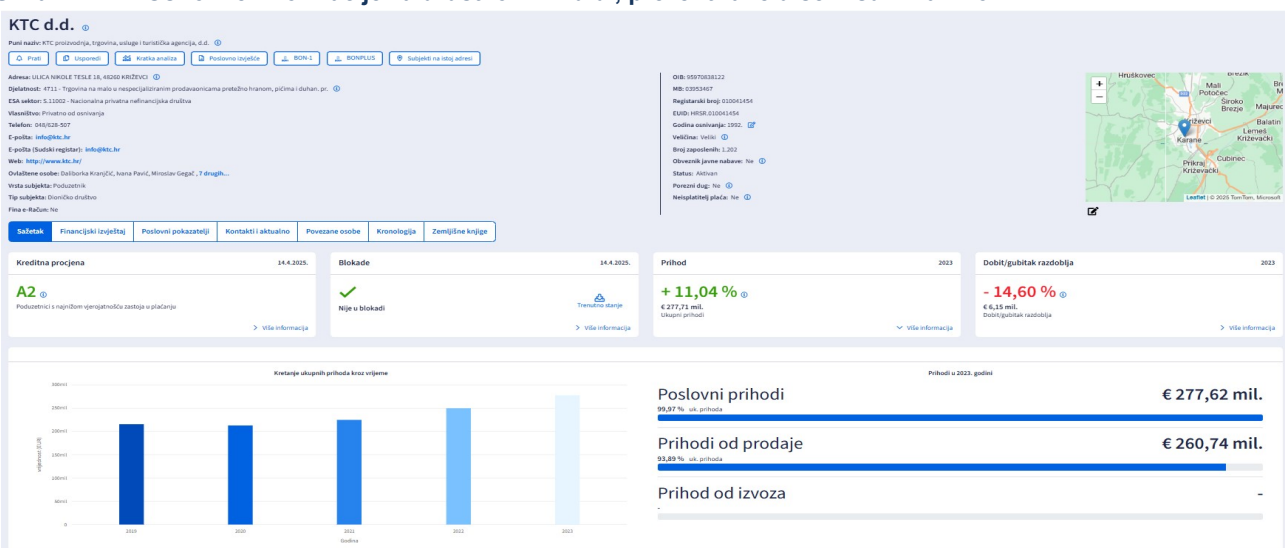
KTC d.d.

Puni naziv: KTC proizvodnja, trgovina, usluge i turistička agencija, d.d.

Prati | Usporedi | Kratka analiza | Poslovno izvješće | BON-1 | BONPLUS | Subjekti na istoj adresi

Adresa: ULICA NIKOLE TESLE 18, 48260 KRIŽEVCI
Djelatnost: 4711 - Trgovina na malo u nespecijaliziranim prodavaonicama pretežno hranom, pićima i duhan. pr.
ESA sektor: S.11002 - Nacionalna privatna nefinancijska društva
Vlasništvo: Privatno od osnivanja
Telefon: 048/628-507
E-pošta: info@ktc.hr
E-pošta (Sudski registar): info@ktc.hr
Web: http://www.ktc.hr/
Ovlaštene osobe: Daliborka Kranjčić, Ivana Pavić, Miroslav Gegač , 7 drugih...
Vrsta subjekta: Poduzetnik
Tip subjekta: Dioničko društvo
Fina e-Račun: Ne

OIB: 95970838122
MB: 03053467
Registarski broj: 010041454
EUID: HRSR.010041454
Godina osnivanja: 1992.
Veličina: Veliki
Broj zaposlenih: 1.202
Obveznik javne nabave: Ne
Status: Aktivan
Porezni dug: Ne
Neisplatitelj plaća: Ne

Hruškovec Mali Potočec Široko Brezje Majurec Križevci Batalini Lemeš Križevački Karane Prikraj Križevački Cubinec
Leaflet | © 2025 TomTom, Microsoft

Sažetak | Financijski izvještaj | Poslovni pokazatelji | Kontakti i aktualno | Povezane osobe | Kronologija | Zemljišne knjige

Kreditna procjena 14.4.2025.
A2
Poduzetnici s najnižom vjerojatnošću zastoja u plaćanju
> Više informacija

Blokade 14.4.2025.
Nije u blokadi
Trenutno stanje
> Više informacija

Prihod 2023
+ 11,04 %
€ 277,71 mil.
Ukupni prihodi
Više informacija

Dobit/gubitak razdoblja 2023
- 14,60 %
€ 6,15 mil.
Dobit/gubitak razdoblja
> Više informacija

Kretanje ukupnih prihoda kroz vrijeme
300mil
250mil
200mil
150mil
100mil
50mil
0
vrijednost (EUR)
2019 2020 2021 2022 2023
Godina

Prihodi u 2023. godini
Poslovni prihodi € 277,62 mil.
99,97 % uk. prihoda
Prihodi od prodaje € 260,74 mil.
93,89 % uk. prihoda
Prihod od izvoza -
-